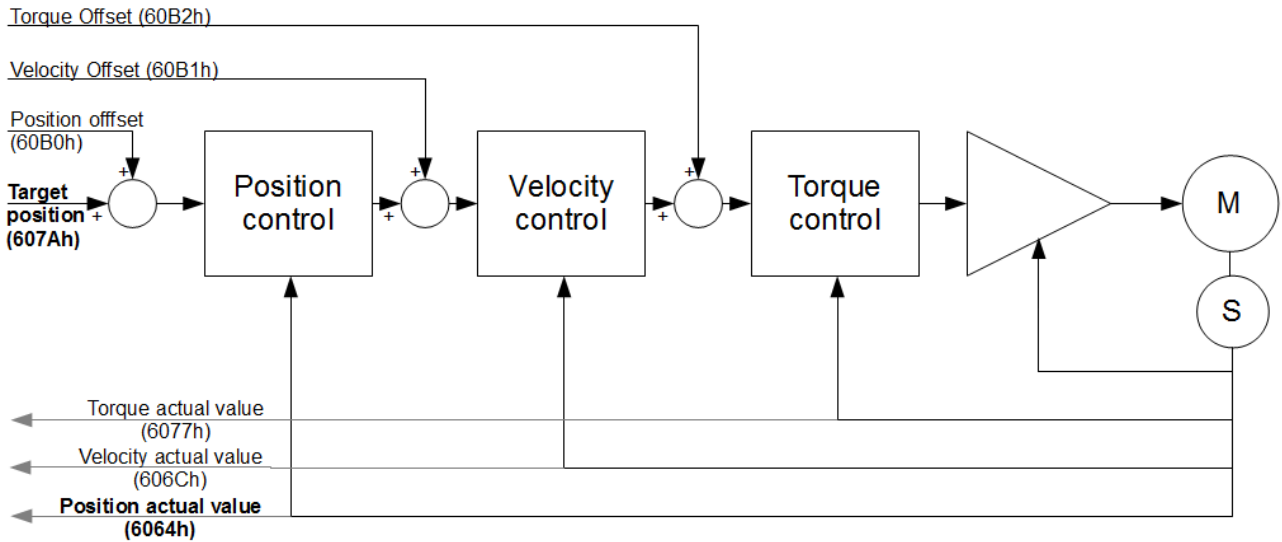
Torque Offset (60B2h)

Velocity Offset (60B1h)

Position offfset (60B0h)

Target position (607Ah)

+

+

Position control

+

+

Velocity control

+

+

Torque control

M

S

Torque actual value (6077h)

Velocity actual value (606Ch)

Position actual value (6064h)